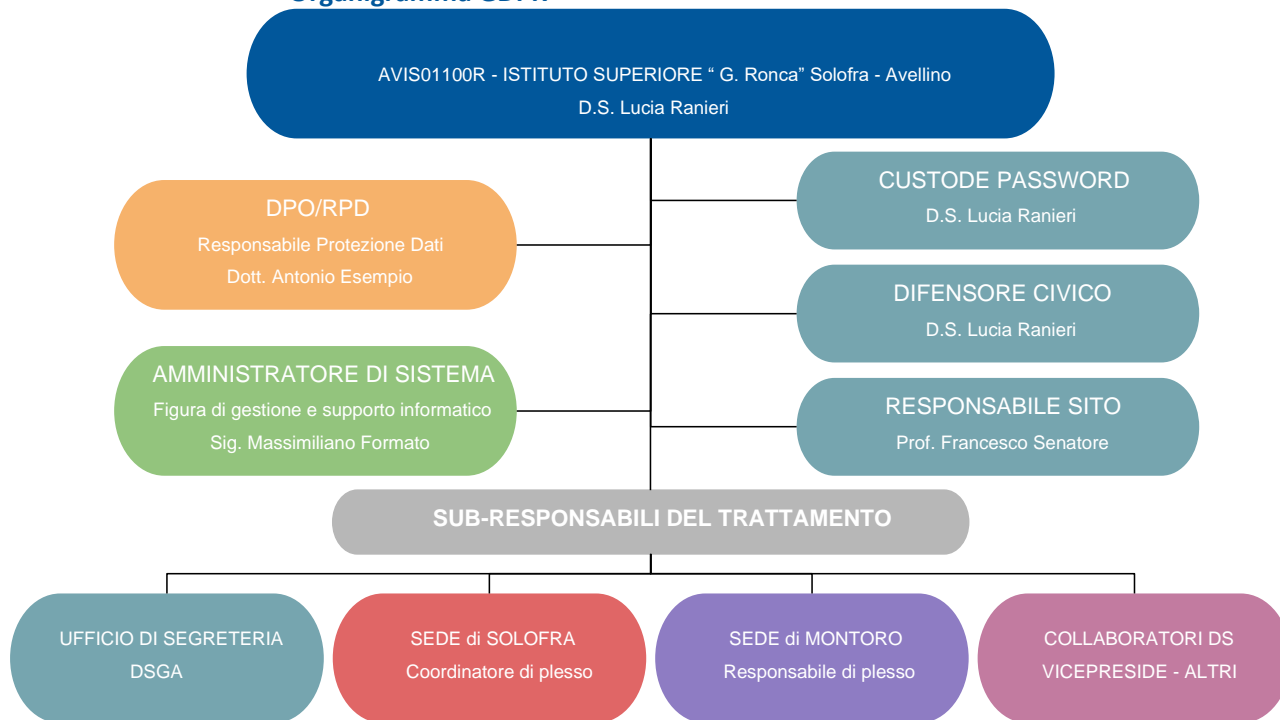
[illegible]

AVIS01100R - ISTITUTO SUPERIORE “ G. Ronca” Solofra - Avellino
D.S. Lucia Ranieri

DPO/RPD
Responsabile Protezione Dati
Dott. Antonio Esempio

CUSTODE PASSWORD
D.S. Lucia Ranieri

DIFENSORE CIVICO
D.S. Lucia Ranieri

AMMINISTRATORE DI SISTEMA
Figura di gestione e supporto informatico
Sig. Massimiliano Formato

RESPONSABILE SITO
Prof. Francesco Senatore

SUB-RESPONSABILI DEL TRATTAMENTO

UFFICIO DI SEGRETERIA
DSGA

SEDE di SOLOFRA
Coordinatore di plesso

SEDE di MONTORO
Responsabile di plesso

COLLABORATORI DS
VICEPRESIDE - ALTRI